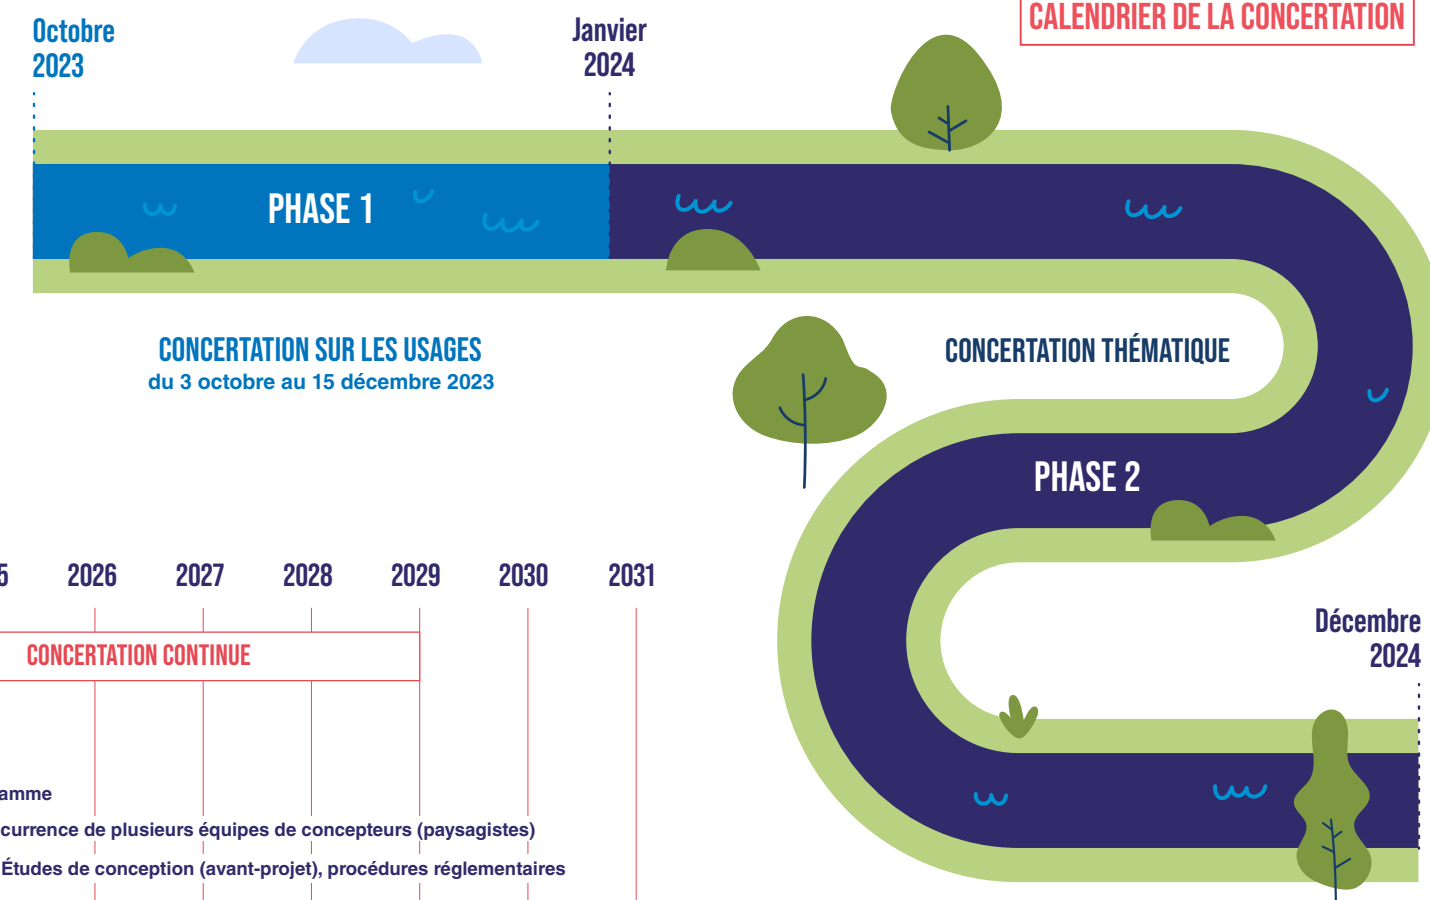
Octobre 2023

Janvier 2024

CALENDRIER DE LA CONCERTATION

PHASE 1

CONCERTATION SUR LES USAGES
du 3 octobre au 15 décembre 2023

CONCERTATION THÉMATIQUE

PHASE 2

5

2026

2027

2028

2029

2030

2031

CONCERTATION CONTINUE

Décembre 2024

amme

currence de plusieurs équipes de concepteurs (paysagistes)

Études de conception (avant-projet), procédures réglementaires